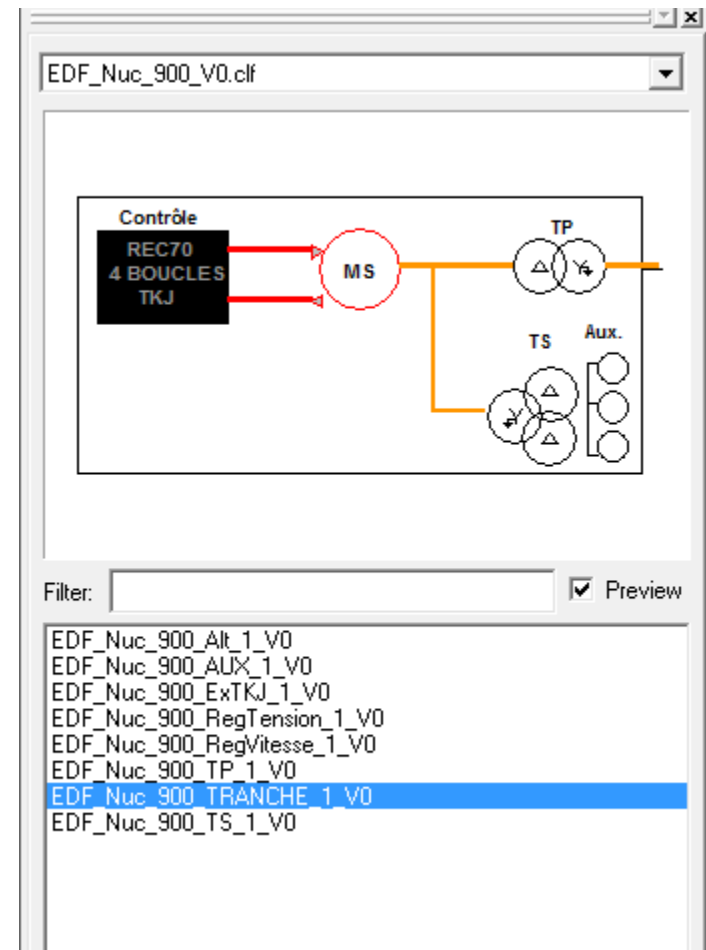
EDF_Nuc_900_V0.clf

Contrôle
REC70
4 BOUCLES
TKJ

MS

TP

TS

Aux.

Filter:

Preview

EDF_Nuc_900_Alt_1_V0
EDF_Nuc_900_AUX_1_V0
EDF_Nuc_900_ExTKJ_1_V0
EDF_Nuc_900_RegTension_1_V0
EDF_Nuc_900_RegVitesse_1_V0
EDF_Nuc_900_TP_1_V0
EDF_Nuc_900_TRANCHE_1_V0
EDF_Nuc_900_TS_1_V0